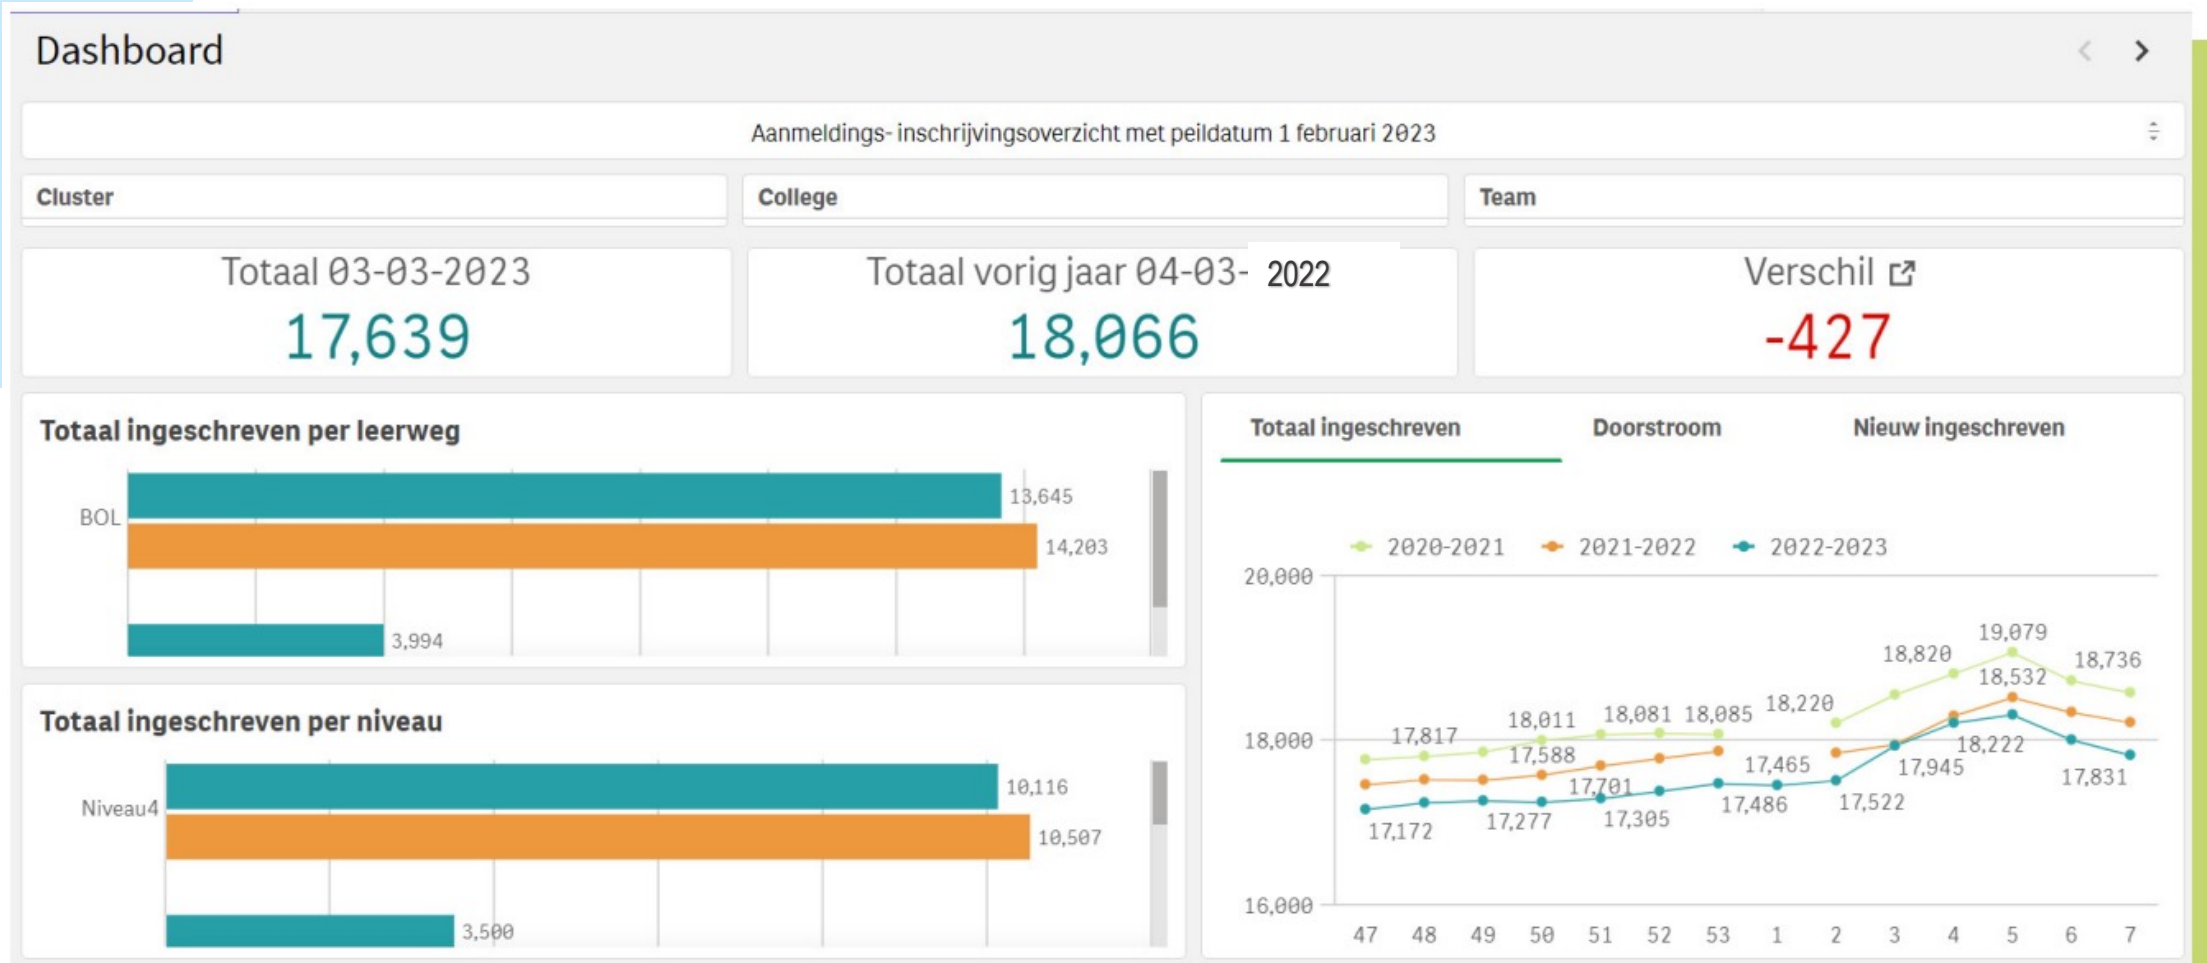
Dashboard

Aanmeldings- inschrijvingsoverzicht met peildatum 1 februari 2023

Cluster

College

Team

Totaal 03-03-2023
17,639

Totaal vorig jaar 04-03-2022
18,066

Verschil
-427

Totaal ingeschreven per leerweg

BOL
13,645
14,203
3,994

Totaal ingeschreven per niveau

Niveau4
10,116
10,507
3,500

Totaal ingeschreven

Doorstroom

Nieuw ingeschreven

2020-2021
2021-2022
2022-2023

20,000
18,000
16,000

17,817
18,011
18,081
18,085
18,220
18,820
19,079
18,736
18,532
17,588
17,701
17,465
18,222
17,945
17,831
17,172
17,277
17,305
17,486
17,522

47 48 49 50 51 52 53 1 2 3 4 5 6 7